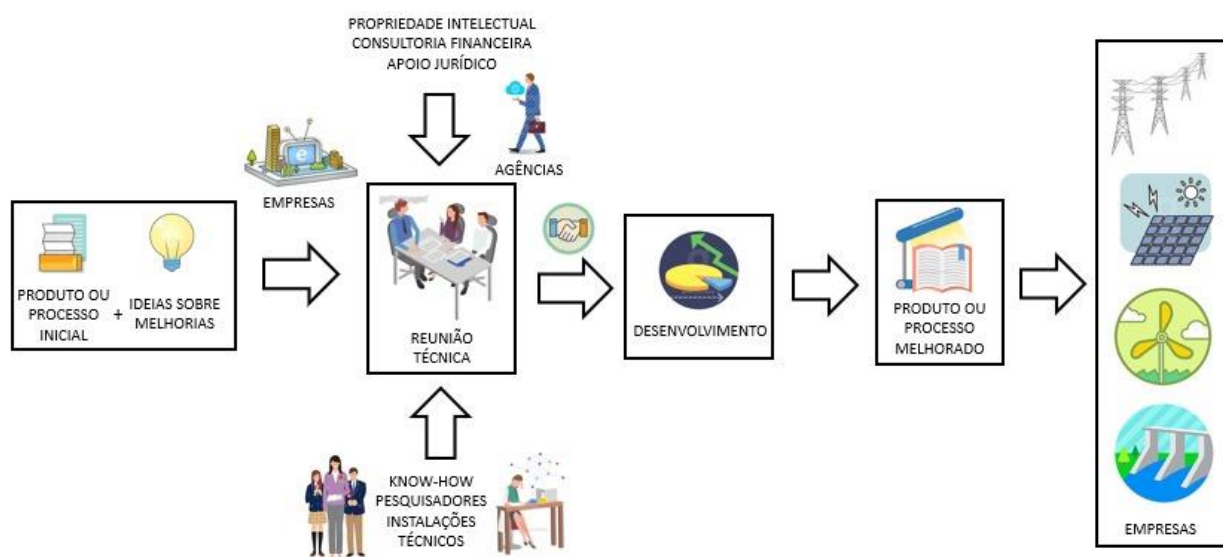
PROPRIEDADE INTELECTUAL
CONSULTORIA FINANCEIRA
APOIO JURÍDICO

AGÊNCIAS

EMPRESAS

PRODUTO OU PROCESSO INICIAL + IDEIAS SOBRE MELHORIAS

REUNIÃO TÉCNICA

DESENVOLVIMENTO

PRODUTO OU PROCESSO MELHORADO

EMPRESAS

KNOW-HOW
PESQUISADORES
INSTALAÇÕES
TÉCNICOS